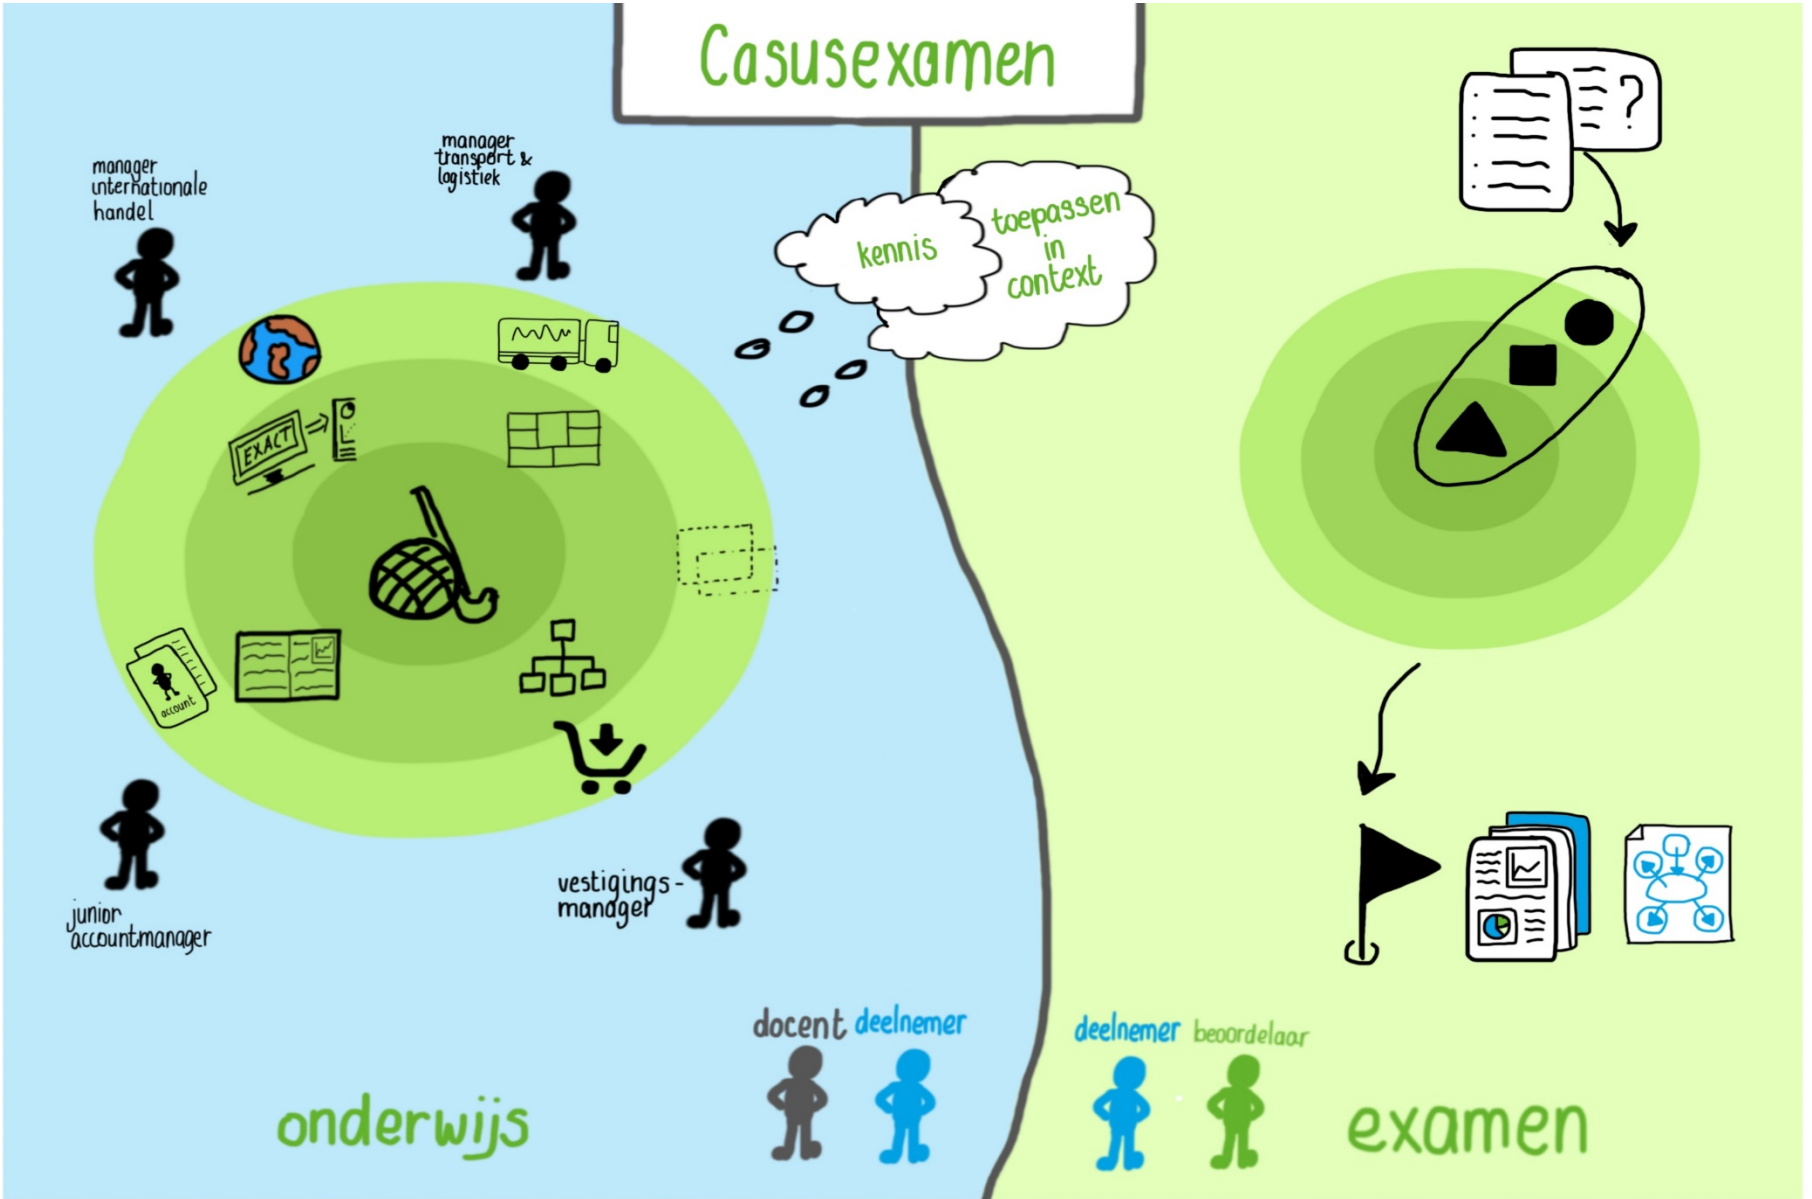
Casusexamen

manager internationale handel

manager transport & logistiek

kennis

toepassen in context

EXACT

account

junior accountmanager

vestigings-manager

docent deelnemer

deelnemer beoordelaar

onderwijs

examen